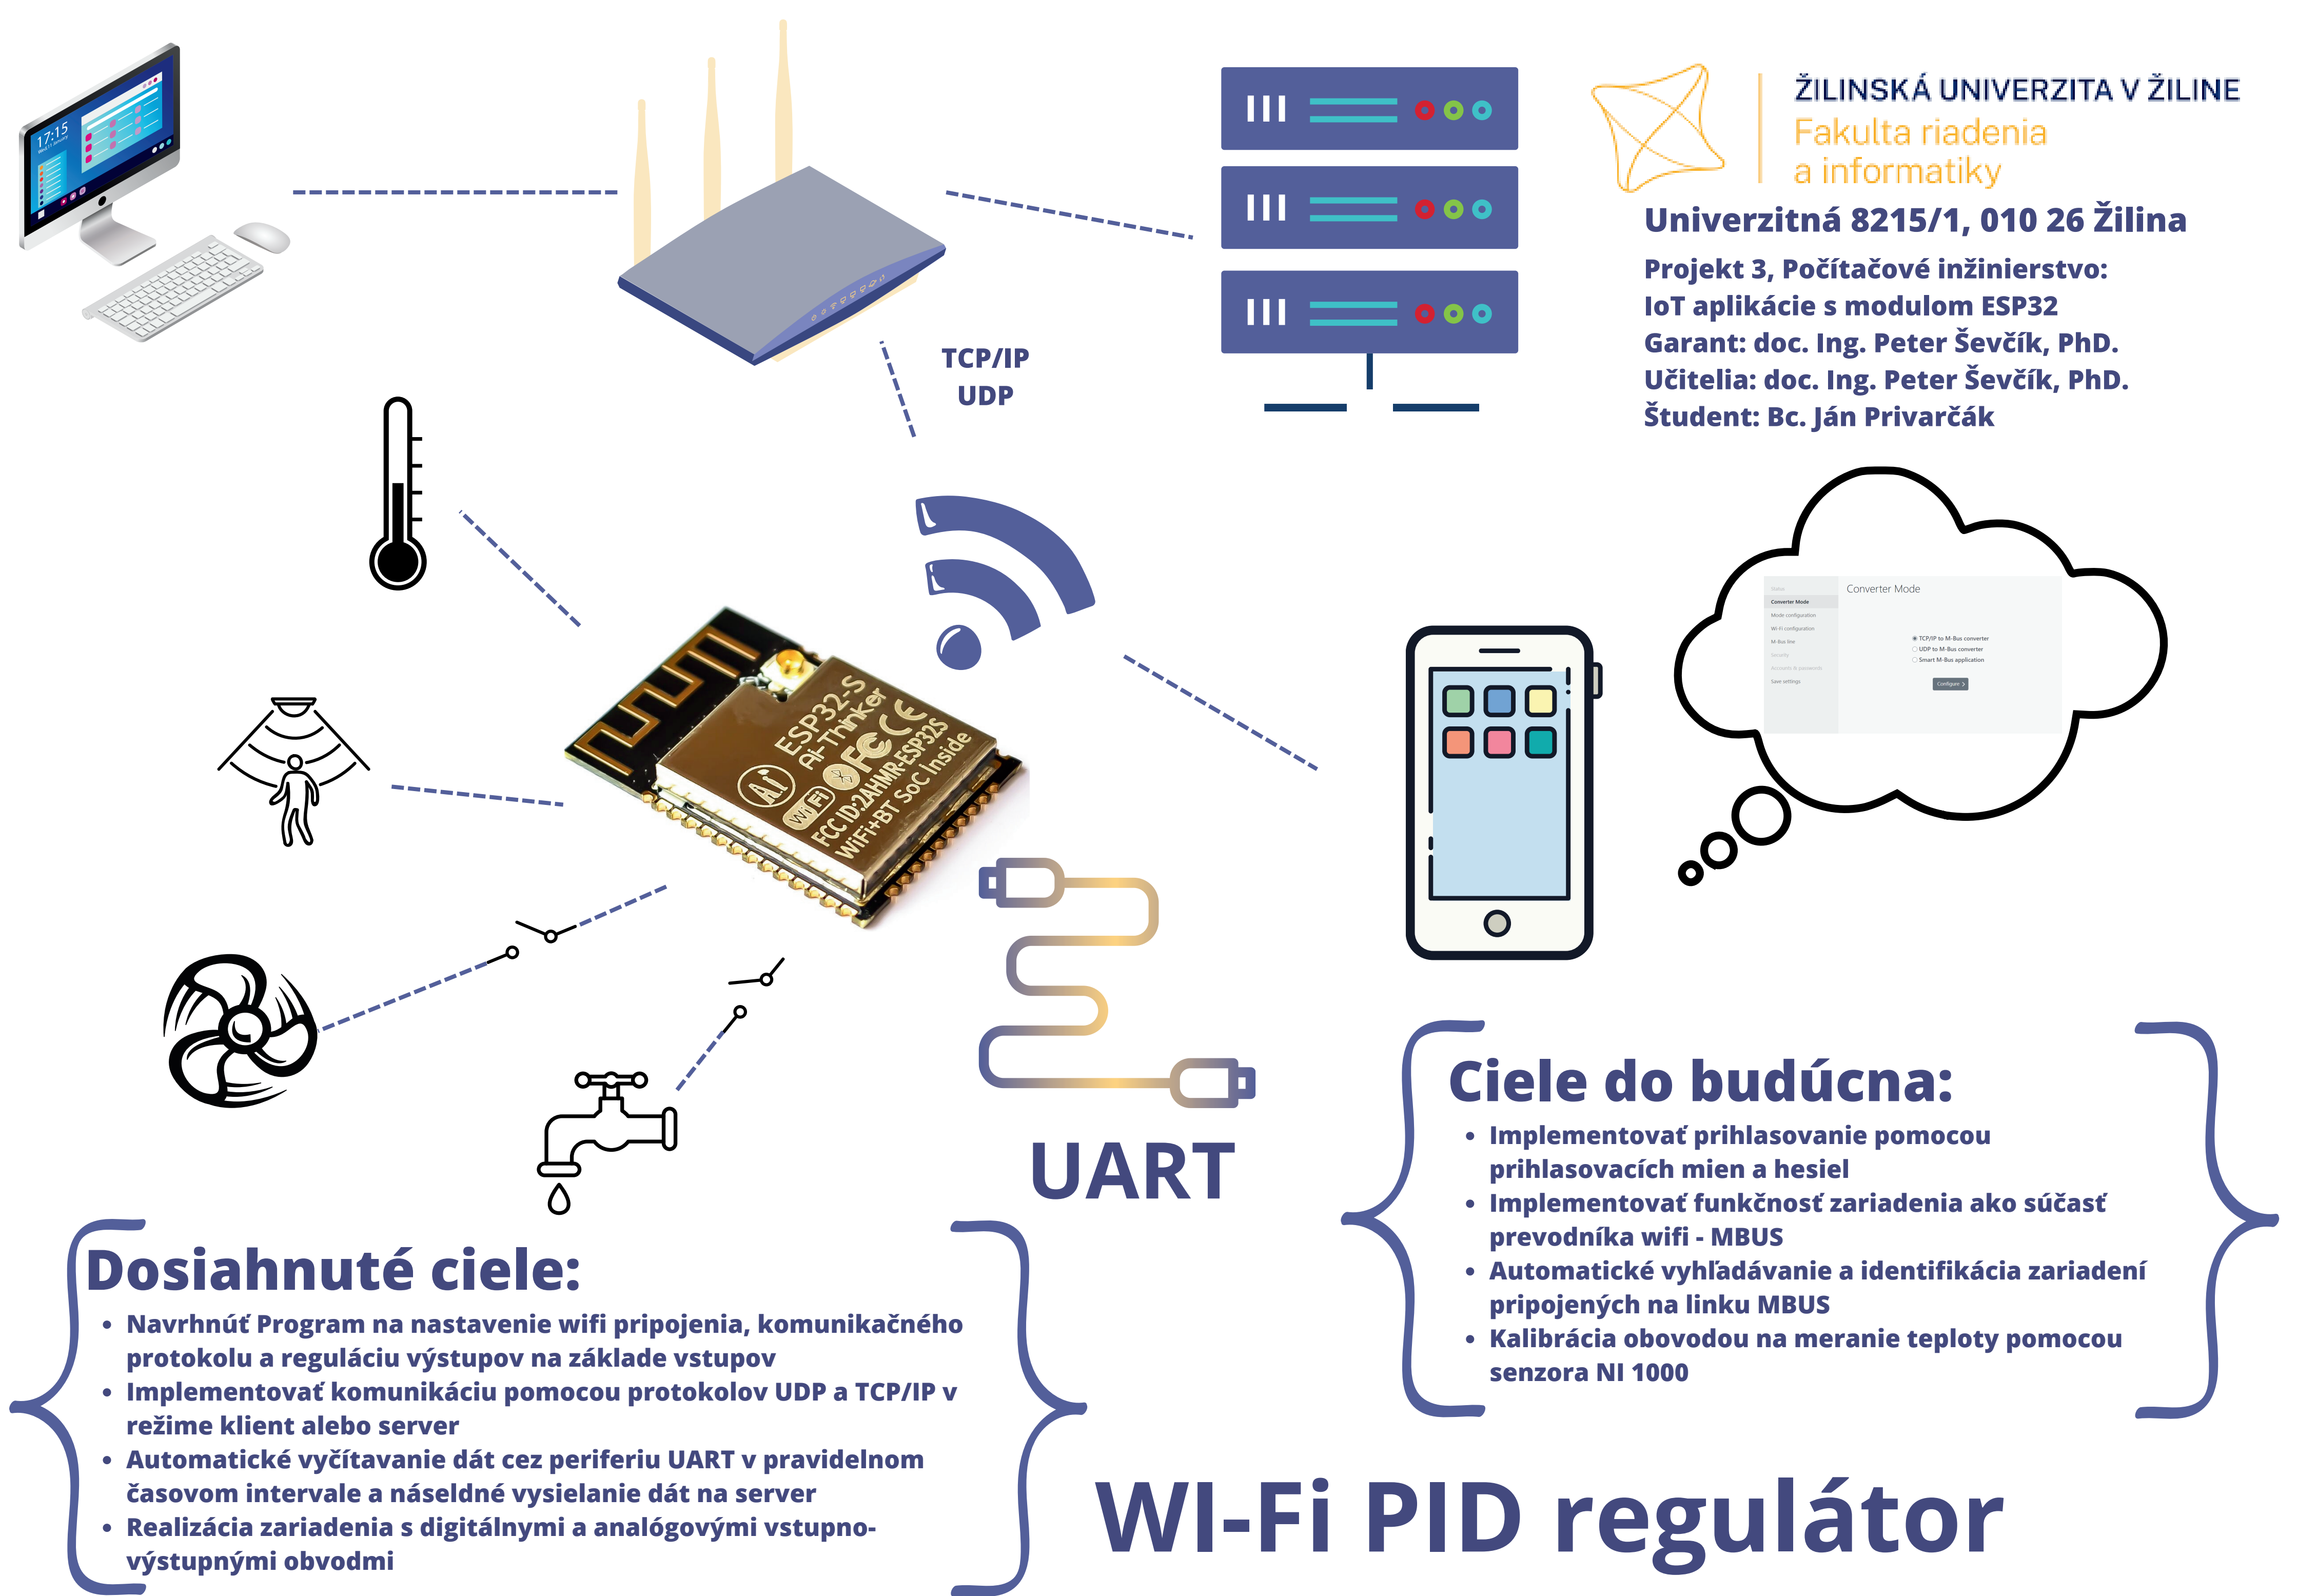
17:15

ŽILINSKÁ UNIVERZITA V ŽILINE
Fakulta riadenia a informatiky

Univerzitná 8215/1, 010 26 Žilina

Projekt 3, Počítačové inžinierstvo:
IoT aplikácie s modulom ESP32
Garant: doc. Ing. Peter Ševčík, PhD.
Učitelia: doc. Ing. Peter Ševčík, PhD.
Študent: Bc. Ján Privarčák

TCP/IP
UDP

ESP32-S
Ai-Thinker
FCC ID:2AHMR-ESP32S
WiFi+BT SoC Inside

Converter Mode
Converter Mode
Configure

UART

Ciele do budúcna:
• Implementovať prihlasovanie pomocou prihlasovacích mien a hesiel
• Implementovať funkčnosť zariadenia ako súčasť prevodníka wifi - MBUS
• Automatické vyhľadávanie a identifikácia zariadení pripojených na linku MBUS
• Kalibrácia obovodou na meranie teploty pomocou senzora NI 1000

Dosiahnuté ciele:
• Navrhnúť Program na nastavenie wifi pripojenia, komunikačného protokolu a reguláciu výstupov na základe vstupov
• Implementovať komunikáciu pomocou protokolov UDP a TCP/IP v režime klient alebo server
• Automatické vyčítavanie dát cez periferiu UART v pravidelnom časovom intervale a náseldné vysielanie dát na server
• Realizácia zariadenia s digitálnymi a analógovými vstupno-výstupnými obvodmi

WI-Fi PID regulátor